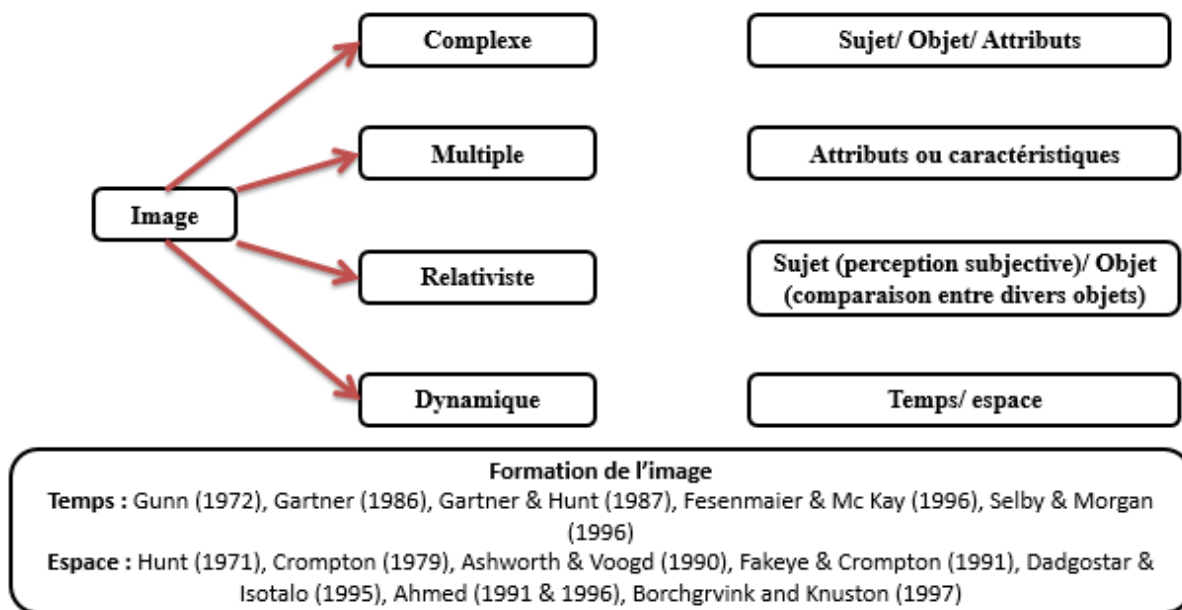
Image

Complexe

Sujet/ Objet/ Attributs

Multiple

Attributs ou caractéristiques

Relativiste

Sujet (perception subjective)/ Objet (comparaison entre divers objets)

Dynamique

Temps/ espace

Formation de l'image
Temps : Gunn (1972), Gartner (1986), Gartner & Hunt (1987), Fesenmaier & Mc Kay (1996), Selby & Morgan (1996)
Espace : Hunt (1971), Crompton (1979), Ashworth & Voogd (1990), Fakeye & Crompton (1991), Dadgostar & Isotalo (1995), Ahmed (1991 & 1996), Borchgrvink and Knuston (1997)